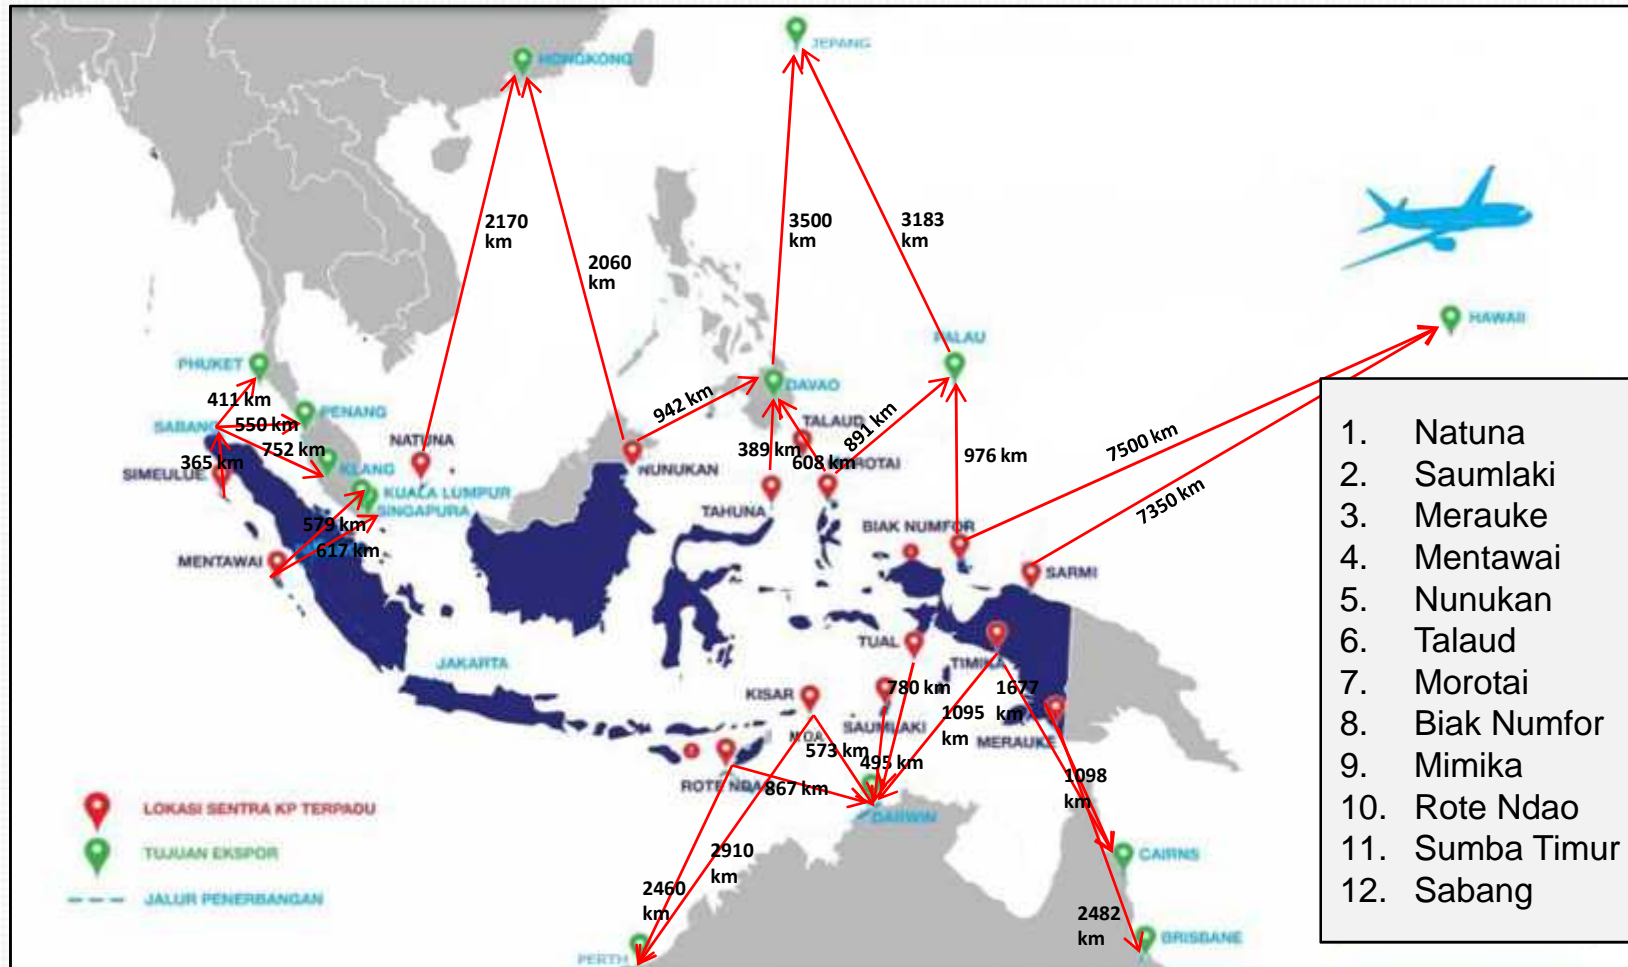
HONGKONG
JEPANG
2170 km
2060 km
3500 km
3183 km
HAWAII
PHUKET
PALAU
411 km
PENANG
DAVAO
942 km
SABANG
550 km
NATUNA
TALAUD
891 km
365 km
752 km
389 km
SIMEULUE
KLANG
NUNUKAN
608 km
MOROTAI
976 km
7500 km
KUALA LUMPUR
579 km
SINGAPURA
TAHUNA
BIAK NUMFOR
7350 km
617 km
MENTAWAI
SARMI
TUAL
JAKARTA
TIMIKA
780 km
1677 km
KISAR
1095 km
SAUMLAKI
MERAUKE
573 km
495 km
1098 km
ROTE NDAO
867 km
DARWIN
LOKASI SENTRA KP TERPADU
CAIRNS
TUJUAN EKSPOR
2910 km
JALUR PENERBANGAN
2460 km
2482 km
BRISBANE
PERTH

1. Natuna
2. Saumlaki
3. Merauke
4. Mentawai
5. Nunukan
6. Talaud
7. Morotai
8. Biak Numfor
9. Mimika
10. Rote Ndao
11. Sumba Timur
12. Sabang